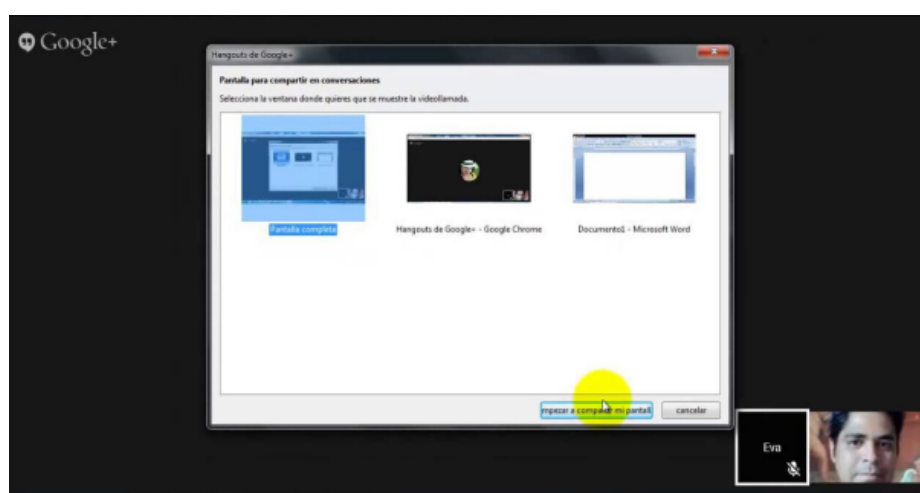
Google+

Hangouts de Google+

Pantalla para compartir en conversaciones

Selecciona la ventana donde quieres que se muestre la videollamada.

Pantalla completa

Hangouts de Google+ - Google Chrome

Documento1 - Microsoft Word

mpezar a compar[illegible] mi pantall

cancelar

Eva